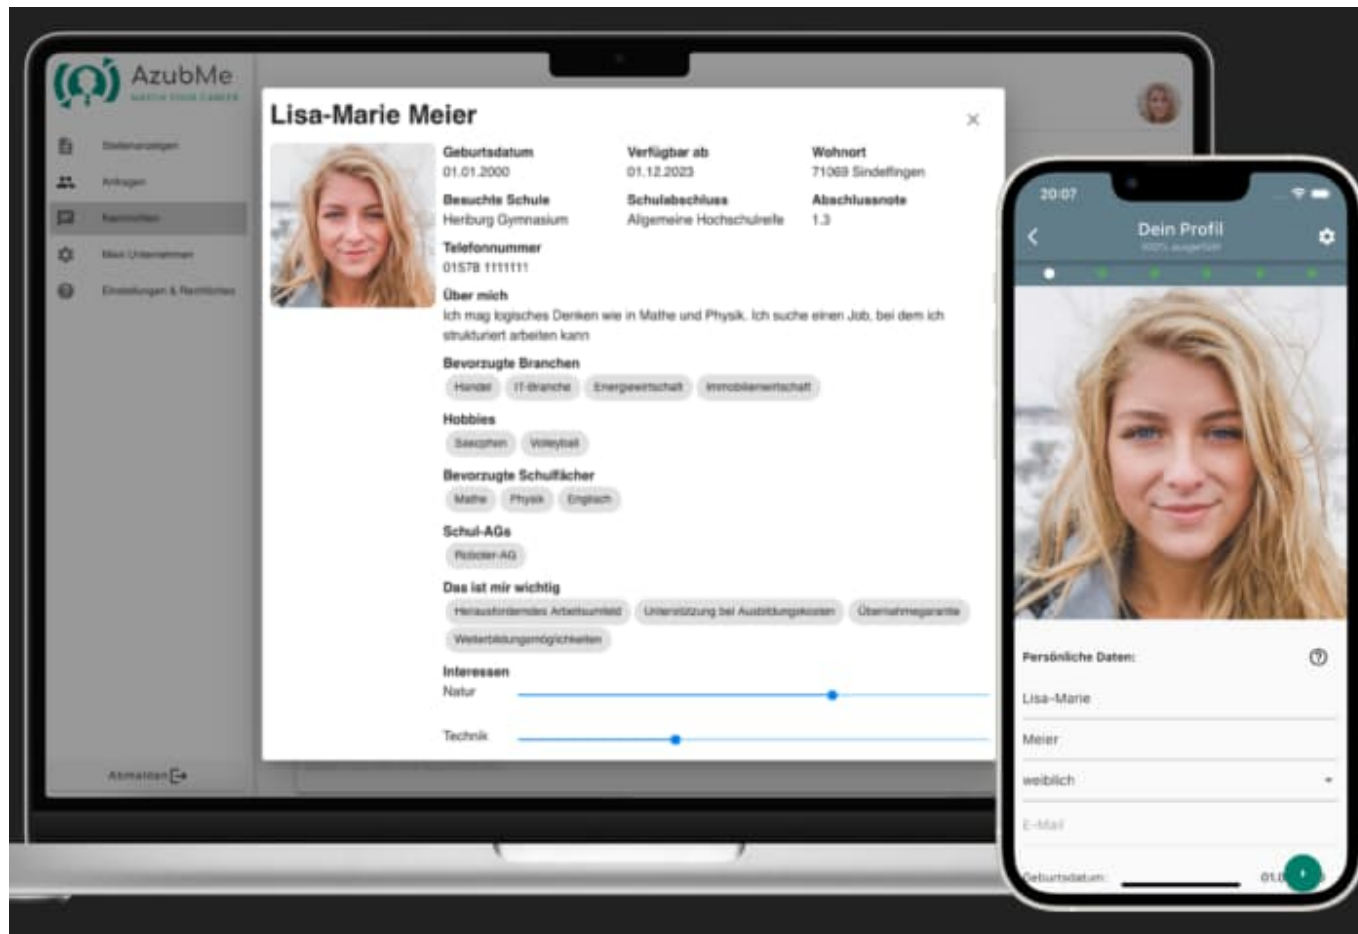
AzubMe
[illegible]

Stellenanzeigen
Anfragen
Nachrichten
Mein Unternehmen
Einstellungen & Rechtliches

Abmelden

Lisa-Marie Meier
×

Geburtsdatum
01.01.2000
Verfügbar ab
01.12.2023
Wohnort
71069 Sindelfingen
Besuchte Schule
Heriburg Gymnasium
Schulabschluss
Allgemeine Hochschulreife
Abschlussnote
1.3
Telefonnummer
01578 1111111
Über mich
Ich mag logisches Denken wie in Mathe und Physik. Ich suche einen Job, bei dem ich strukturiert arbeiten kann
Bevorzugte Branchen
Handel
IT-Branche
Energiewirtschaft
Immobilienwirtschaft
Hobbies
Saxophon
Volleyball
Bevorzugte Schulfächer
Mathe
Physik
Englisch
Schul-AGs
Roboter-AG
Das ist mir wichtig
Herausforderndes Arbeitsumfeld
Unterstützung bei Ausbildungskosten
Übernahmegarantie
Weiterbildungsmöglichkeiten
Interessen
Natur
Technik

20:07
Dein Profil
100% ausgefüllt
Persönliche Daten:
Lisa-Marie
Meier
weiblich
E-Mail
Geburtsdatum
01.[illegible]